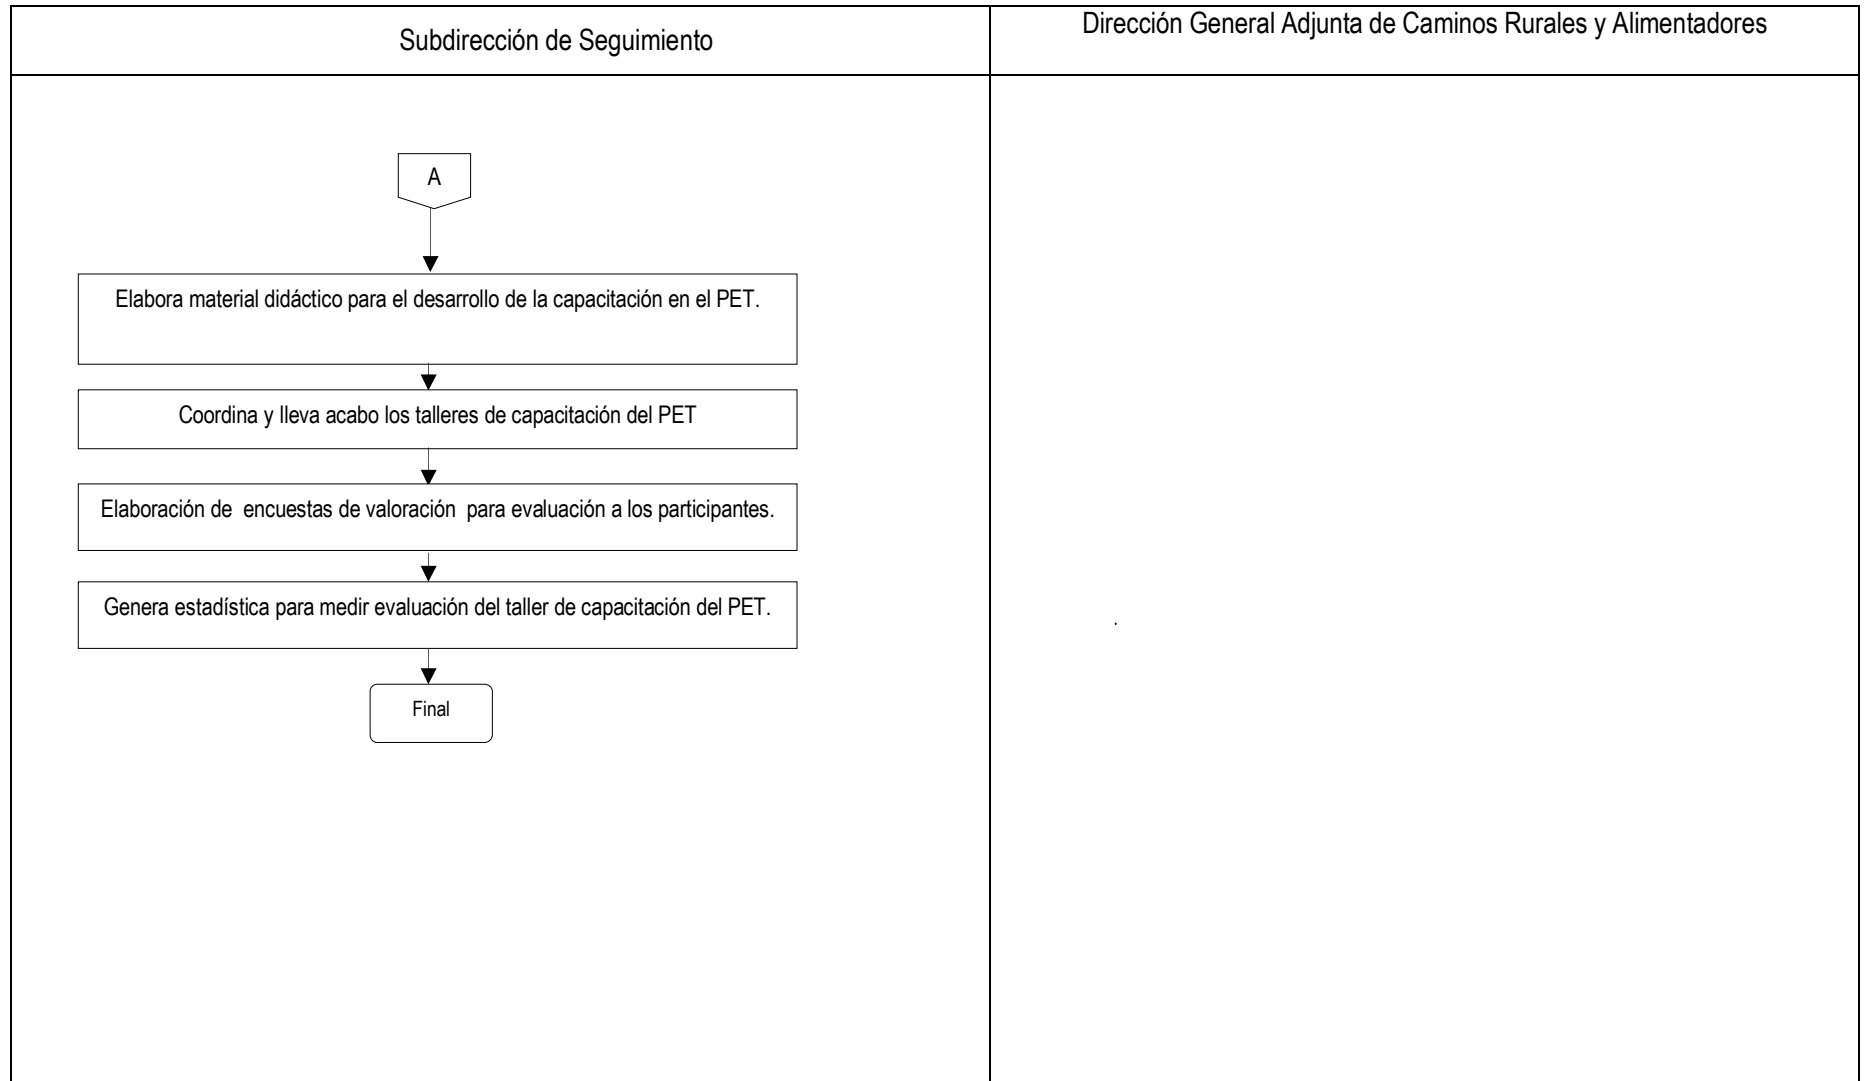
Subdirección de Seguimiento

Dirección General Adjunta de Caminos Rurales y Alimentadores

A

Elabora material didáctico para el desarrollo de la capacitación en el PET.

Coordina y lleva acabo los talleres de capacitación del PET

Elaboración de encuestas de valoración para evaluación a los participantes.

Genera estadística para medir evaluación del taller de capacitación del PET.

Final